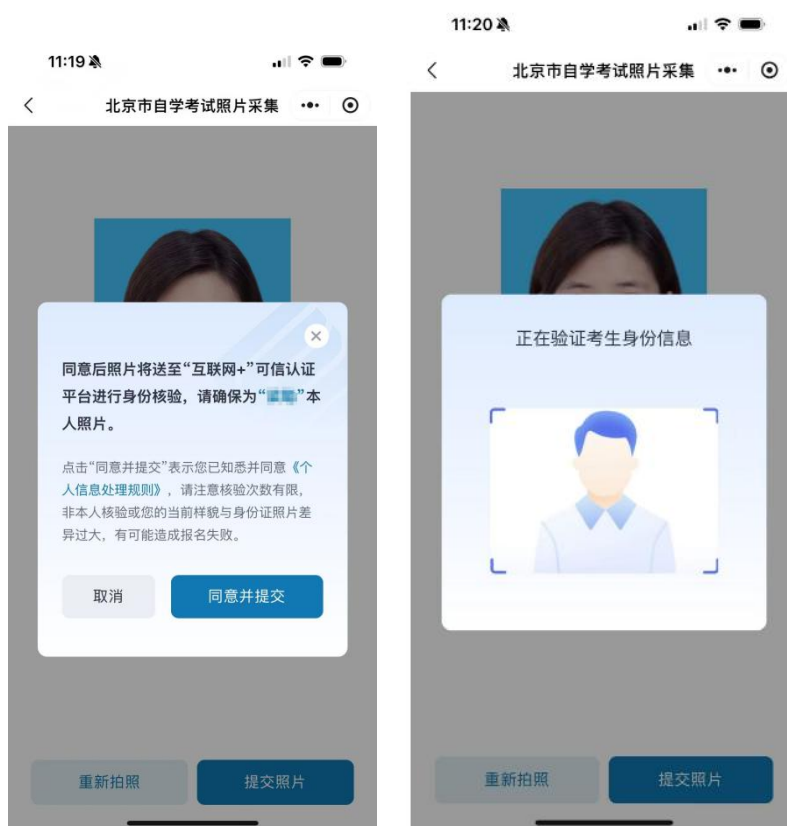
11:19

北京市自学考试照片采集

同意后照片将送至"互联网+"可信认证平台进行身份核验，请确保为"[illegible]"本人照片。

点击"同意并提交"表示您已知悉并同意《个人信息处理规则》，请注意核验次数有限，非本人核验或您的当前样貌与身份证照片差异过大，有可能造成报名失败。

取消

同意并提交

重新拍照

提交照片

11:20

北京市自学考试照片采集

正在验证考生身份信息

重新拍照

提交照片